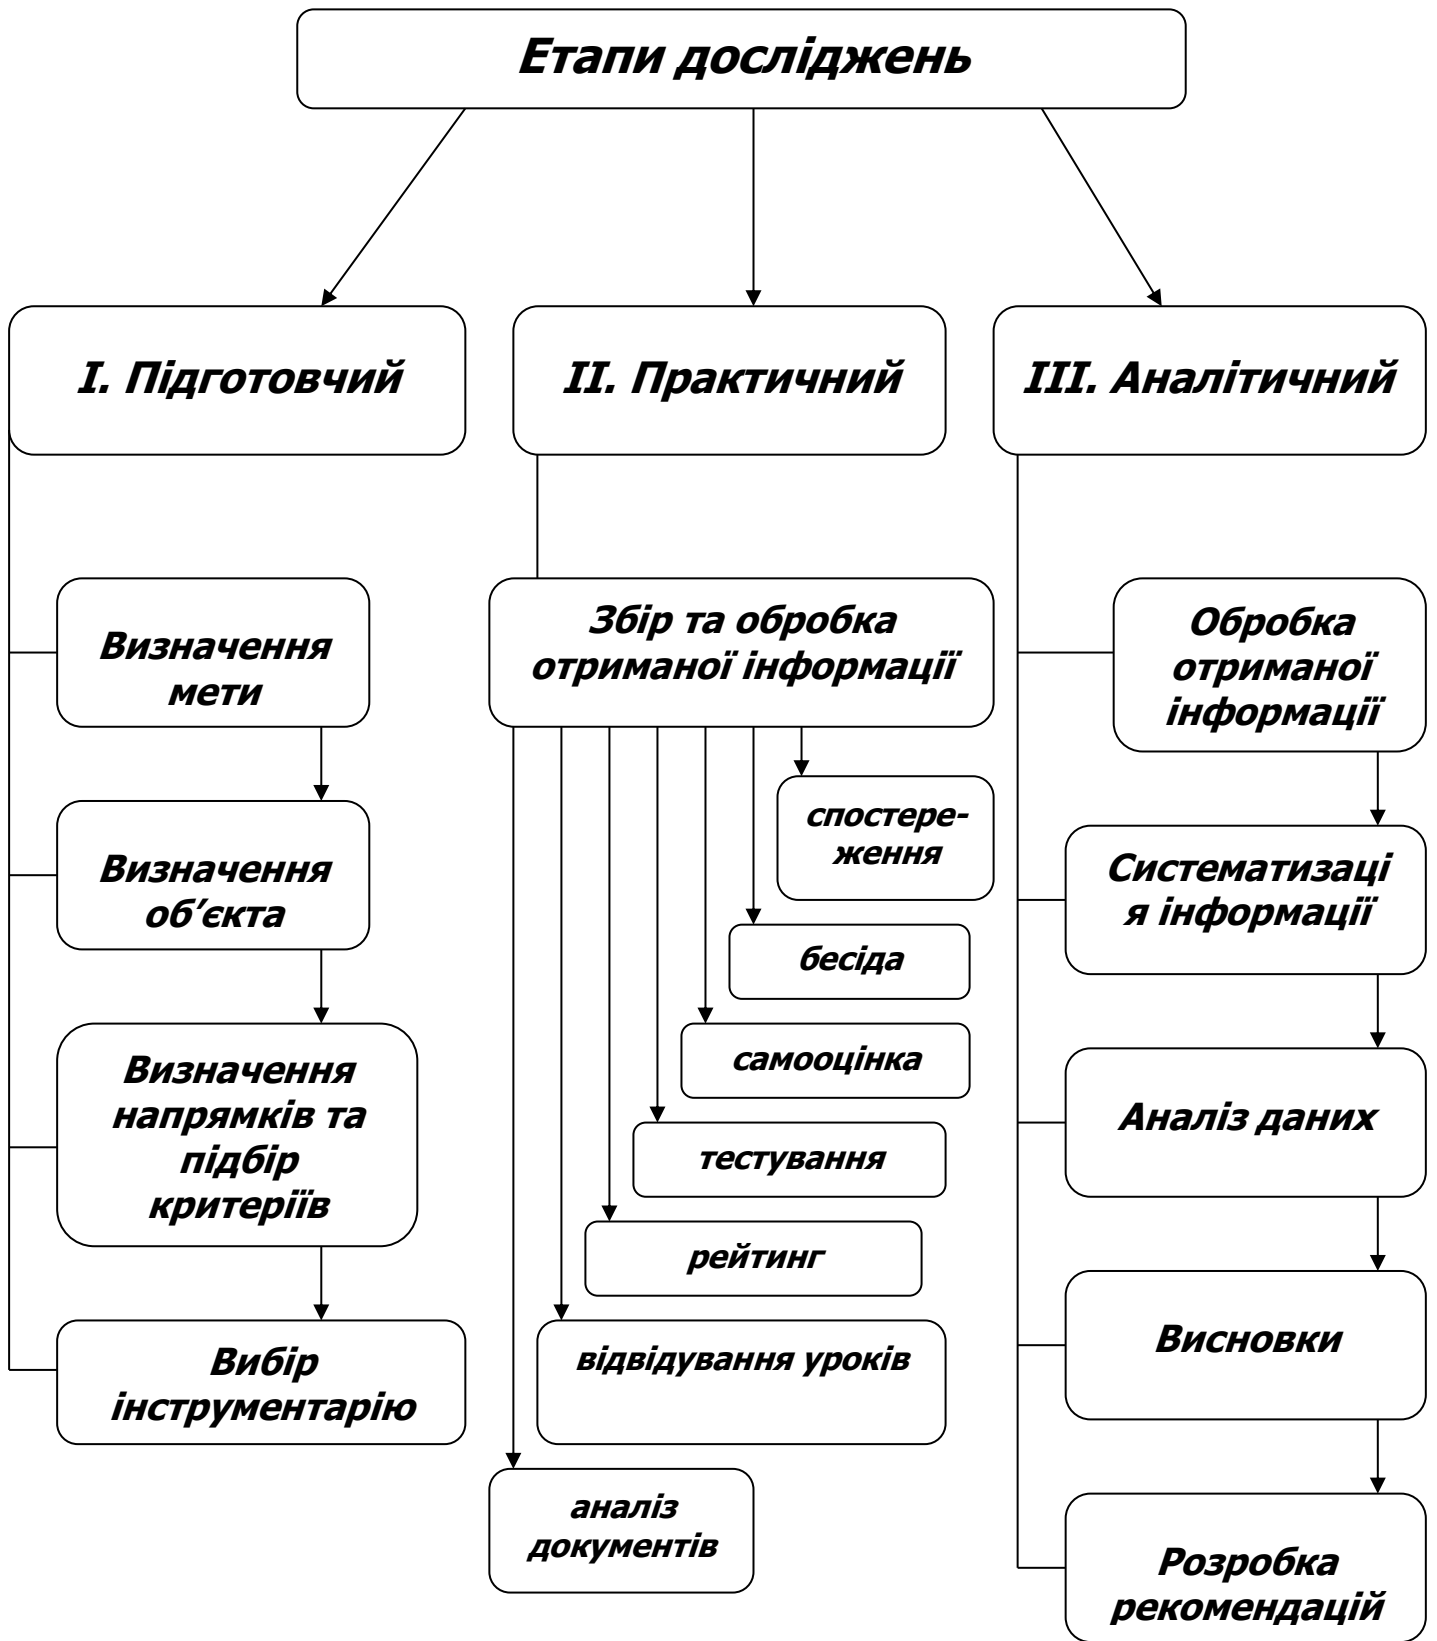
Етапи досліджень

I. Підготовчий

II. Практичний

III. Аналітичний

Визначення мети

Визначення об’єкта

Визначення напрямків та підбір критеріїв

Вибір інструментарію

Збір та обробка отриманої інформації

спостереження

бесіда

самооцінка

тестування

рейтинг

відвідування уроків

аналіз документів

Обробка отриманої інформації

Систематизація інформації

Аналіз даних

Висновки

Розробка рекомендацій